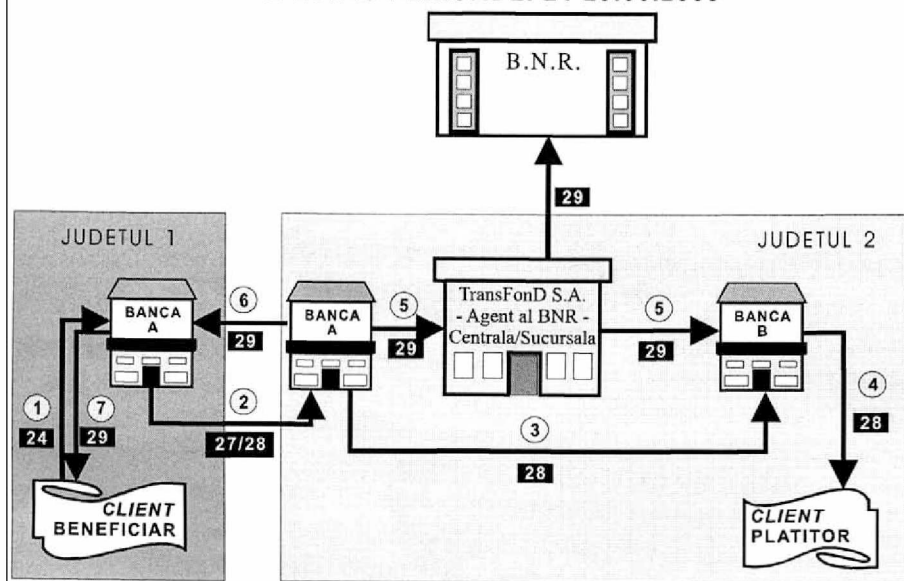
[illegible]

B.N.R.

29

JUDETUL 1

JUDETUL 2

BANCA A

6

29

BANCA A

5

29

TransFonD S.A. - Agent al BNR - Centrala/Sucursala

5

29

BANCA B

4

28

1

24

7

29

2

27/28

3

28

CLIENT BENEFICIAR

CLIENT PLATITOR